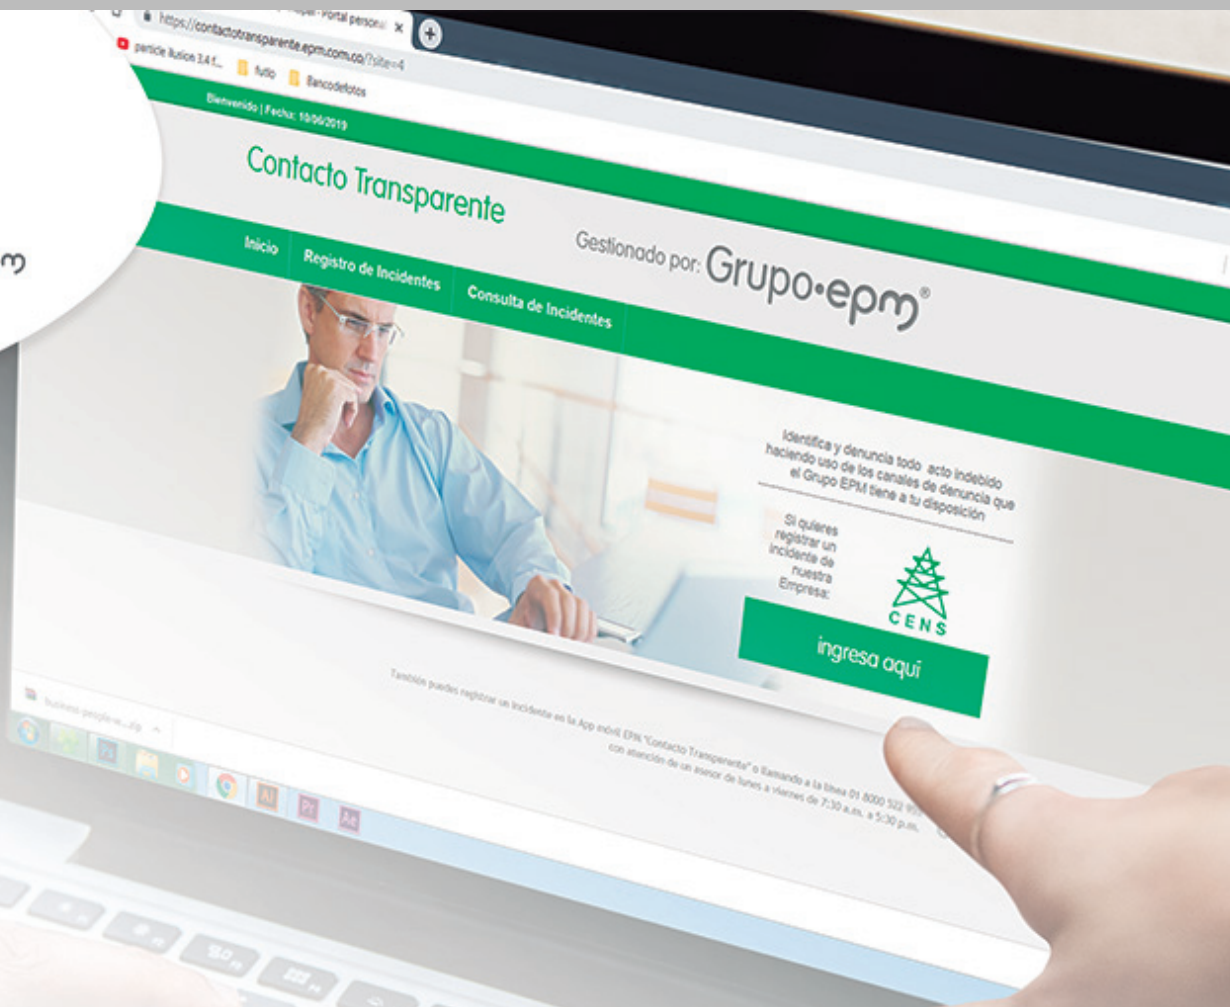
https://contactotransparente.epm.com.co/?site=4

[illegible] - Portal personal ×

particle llusion 3.4 f... futo Bancodefotos

Bienvenido | Fecha: 10/06/2019

Contacto Transparente

Gestionado por: Grupo•epm®

Inicio

Registro de Incidentes

Consulta de Incidentes

Identifica y denuncia todo acto indebido haciendo uso de los canales de denuncia que el Grupo EPM tiene a tu disposición

Si quieres registrar un incidente de nuestra Empresa:

CENS

ingresa aquí

También puedes registrar un incidente en la App móvil EPM "Contacto Transparente" o llamando a la línea 01 8000 522 95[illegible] con atención de un asesor de lunes a viernes de 7:30 a.m. a 5:30 p.m.

business-people-w....zip